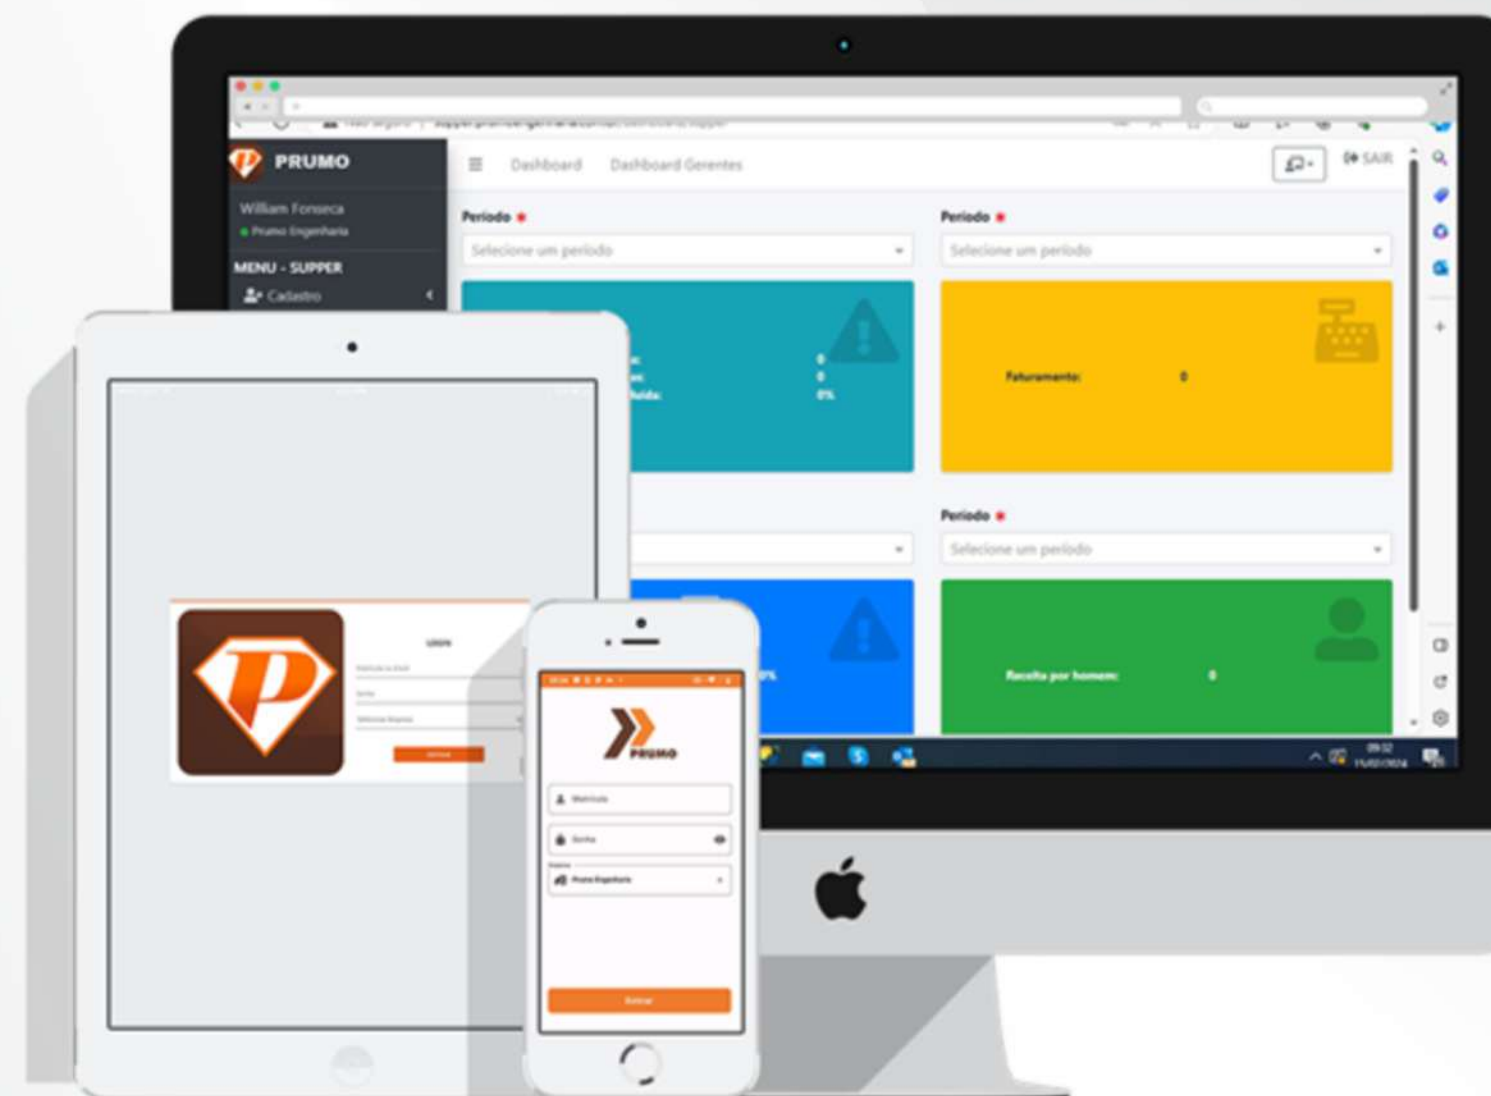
PRUMO
William Fonseca
Prumo Engenharia
MENU - SUPPER
Cadastro
Dashboard Dashboard Gerentes
SAIR
Período *
Selecione um período
Período *
Selecione um período
0
0
0%
Faturamento: 0
Período *
Selecione um período
Receita por homem: 0
P
LOGIN
PRUMO
Matrícula
Senha
Prumo Engenharia
Entrar